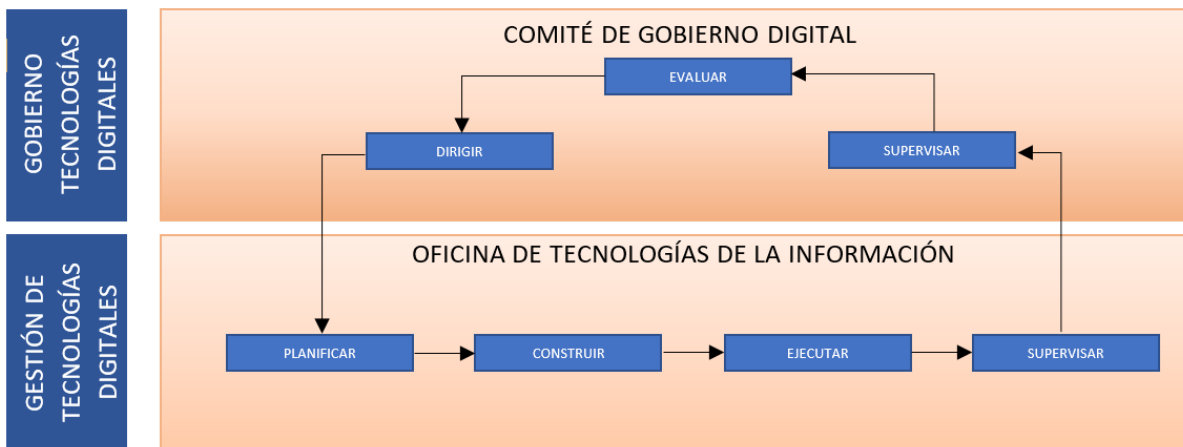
GOBIERNO TECNOLOGÍAS DIGITALES

COMITÉ DE GOBIERNO DIGITAL

EVALUAR

DIRIGIR

SUPERVISAR

GESTIÓN DE TECNOLOGÍAS DIGITALES

OFICINA DE TECNOLOGÍAS DE LA INFORMACIÓN

PLANIFICAR

CONSTRUIR

EJECUTAR

SUPERVISAR